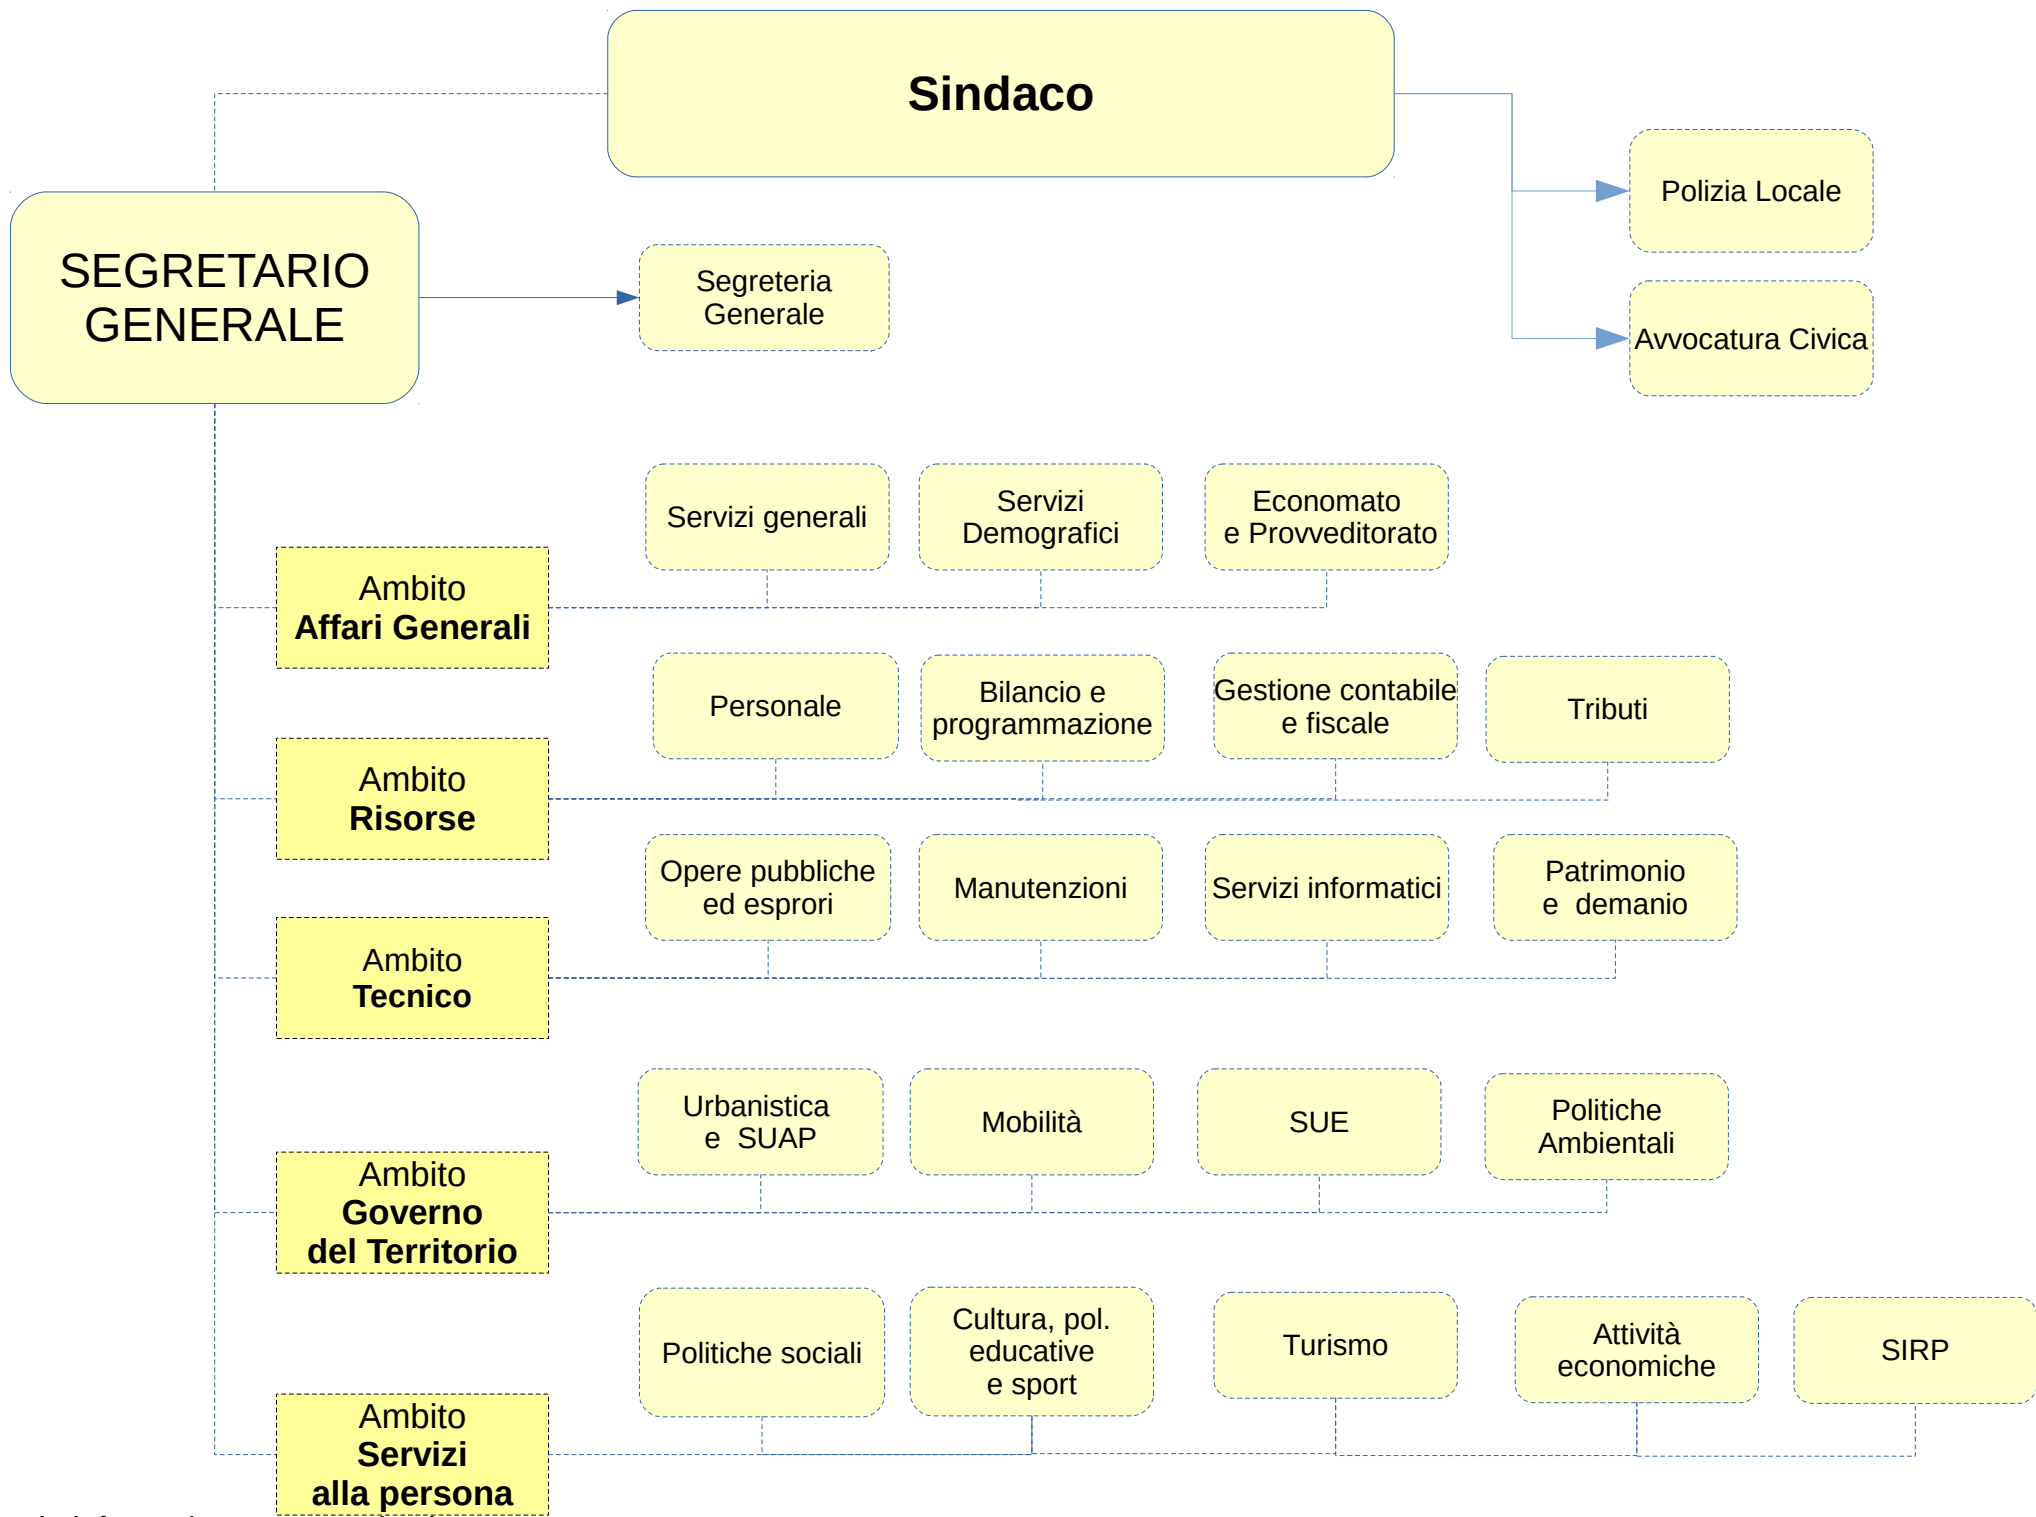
Sindaco

SEGRETARIO GENERALE

Segreteria Generale

Polizia Locale

Avvocatura Civica

Ambito **Affari Generali**

Servizi generali

Servizi Demografici

Economato e Provveditorato

Ambito **Risorse**

Personale

Bilancio e programmazione

Gestione contabile e fiscale

Tributi

Ambito **Tecnico**

Opere pubbliche ed espropri

Manutenzioni

Servizi informatici

Patrimonio e demanio

Ambito **Governo del Territorio**

Urbanistica e SUAP

Mobilità

SUE

Politiche Ambientali

Ambito **Servizi alla persona**

Politiche sociali

Cultura, pol. educative e sport

Turismo

Attività economiche

SIRP